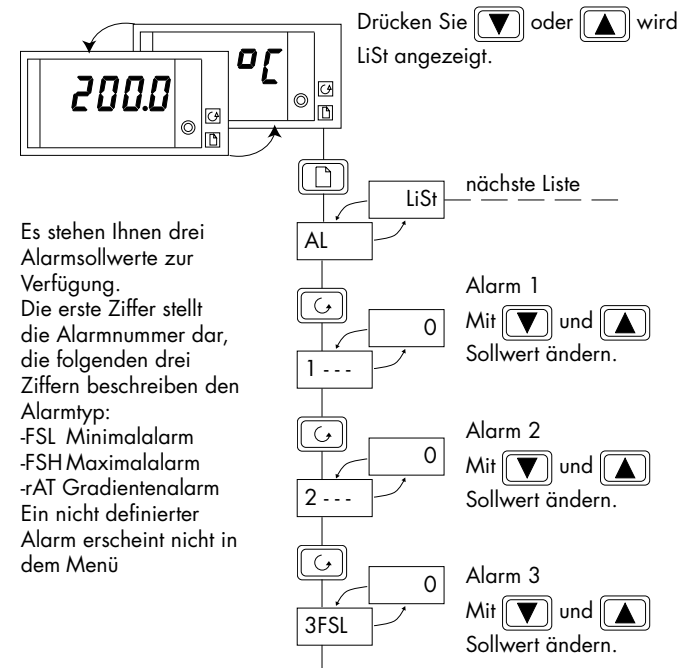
200.0

°C

Drücken Sie ▼ oder ▲ wird LiSt angezeigt.

LiSt

nächste Liste

AL

Es stehen Ihnen drei Alarmsollwerte zur Verfügung.
Die erste Ziffer stellt die Alarmnummer dar, die folgenden drei Ziffern beschreiben den Alarmtyp:
-FSL Minimalalarm
-FSH Maximalalarm
-rAT Gradientenalarm
Ein nicht definierter Alarm erscheint nicht in dem Menü

0

1 - - -

Alarm 1
Mit ▼ und ▲ Sollwert ändern.

0

2 - - -

Alarm 2
Mit ▼ und ▲ Sollwert ändern.

0

3FSL

Alarm 3
Mit ▼ und ▲ Sollwert ändern.